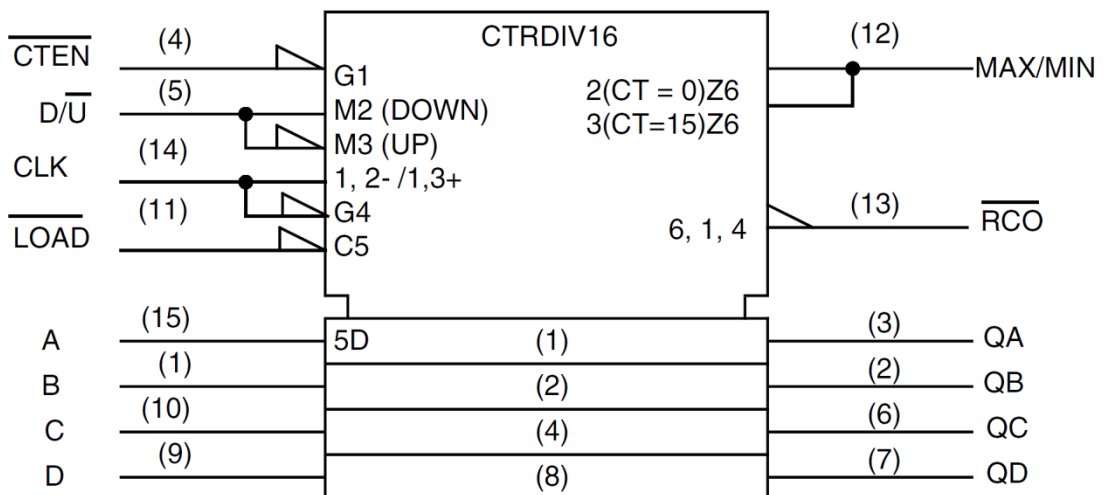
$\overline{CTEN}$ (4) G1
$D/\overline{U}$ (5) M2 (DOWN)
M3 (UP)
CLK (14) 1, 2- /1,3+
(11) G4
$\overline{LOAD}$ C5

CTRDIV16
2(CT = 0)Z6
3(CT=15)Z6
6, 1, 4

(12) MAX/MIN
(13) $\overline{RCO}$

A (15) 5D (1) (3) QA
B (1) (2) (2) QB
C (10) (4) (6) QC
D (9) (8) (7) QD